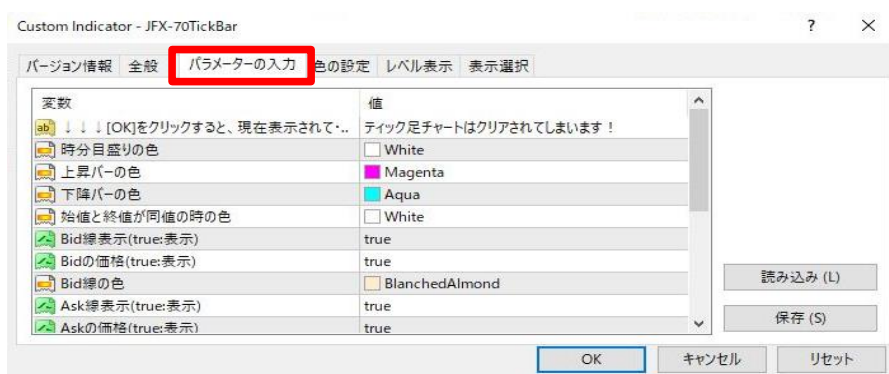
Custom Indicator - JFX-70TickBar

?

×

バージョン情報 全般 パラメーターの入力 色の設定 レベル表示 表示選択

| 変数 | 値 |
|---|---|
| ab ↓↓↓[OK]をクリックすると、現在表示されて･.. | ティック足チャートはクリアされてしまいます！ |
| 時分目盛りの色 | White |
| 上昇バーの色 | Magenta |
| 下降バーの色 | Aqua |
| 始値と終値が同値の時の色 | White |
| Bid線表示(true:表示) | true |
| Bidの価格(true:表示) | true |
| Bid線の色 | BlanchedAlmond |
| Ask線表示(true:表示) | true |
| Askの価格(true:表示) | true |

読み込み (L)

保存 (S)

OK キャンセル リセット